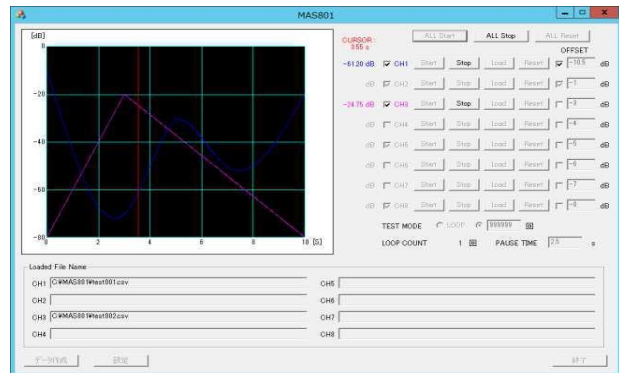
MAS801

[dB]
0
-20
-40
-60
-80
0 2 4 6 8 10 [S]

CURSOR : 3.55 s

ALL Start ALL Stop ALL Reset
OFFSET

-61.20 dB CH1 Start Stop Load Reset -10.5 dB
dB CH2 Start Stop Load Reset -1 dB
-24.75 dB CH3 Start Stop Load Reset -3 dB
dB CH4 Start Stop Load Reset -4 dB
dB CH5 Start Stop Load Reset -5 dB
dB CH6 Start Stop Load Reset -6 dB
dB CH7 Start Stop Load Reset -7 dB
dB CH8 Start Stop Load Reset -8 dB

TEST MODE LOOP 999999

LOOP COUNT 1 PAUSE TIME 2.5 s

Loaded File Name
CH1 C:¥MAS801¥test001.csv
CH2
CH3 C:¥MAS801¥test002.csv
CH4
CH5
CH6
CH7
CH8

データ作成 設定 終了